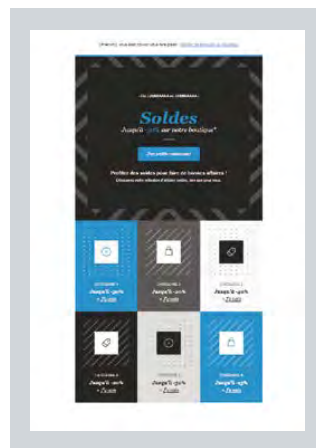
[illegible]

Soldes

Jusqu'à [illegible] sur notre boutique*

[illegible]

Profitez des soldes pour faire de bonnes affaires !

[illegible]

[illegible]
Jusqu'à -50%
> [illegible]

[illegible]
Jusqu'à -50%
> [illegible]

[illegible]
Jusqu'à -50%
> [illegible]

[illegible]
Jusqu'à -50%
> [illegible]

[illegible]
Jusqu'à -50%
> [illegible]

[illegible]
Jusqu'à -50%
> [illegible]